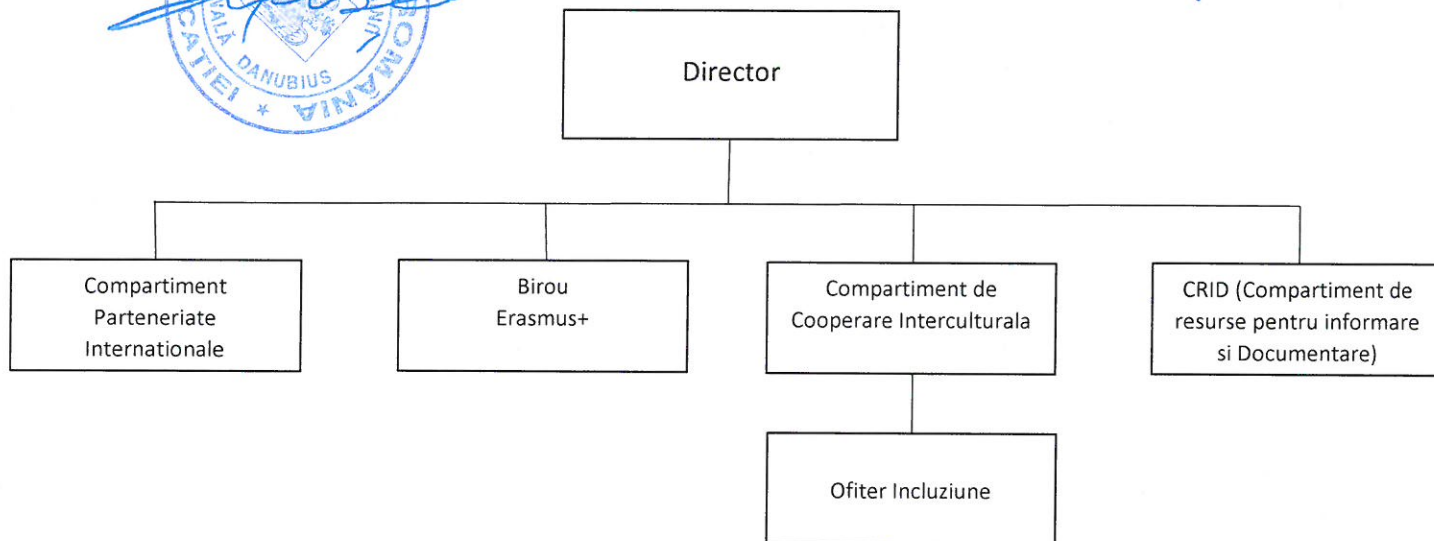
VALĂ DANUBIUS ROMÂNIA CAȚIEI

Director

Compartiment Parteneriate Internationale

Birou Erasmus+

Compartiment de Cooperare Interculturala

CRID (Compartiment de resurse pentru informare si Documentare)

Ofiter Incluziune